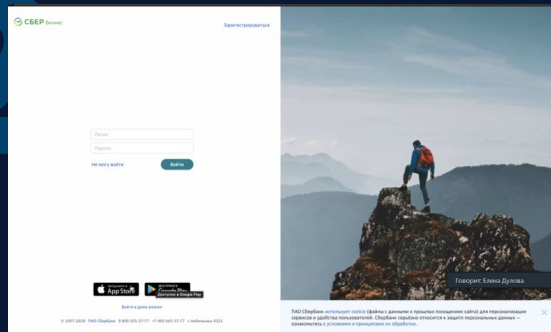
СБЕР Бизнес

Зарегистрироваться

Логин

Пароль

Не могу войти

Войти

App Store

Google Play

Войти в демо режим

© 1997-2020 ПАО Сбербанк 8 800 555-57-77 +7 495 665-57-77 с мобильных 0321

Говорит: Елена Дулова

ПАО Сбербанк использует cookie (файлы с данными о прошлых посещениях сайта) для персонализации сервисов и удобства пользователей. Сбербанк серьёзно относится к защите персональных данных — ознакомьтесь с условиями и принципами их обработки.